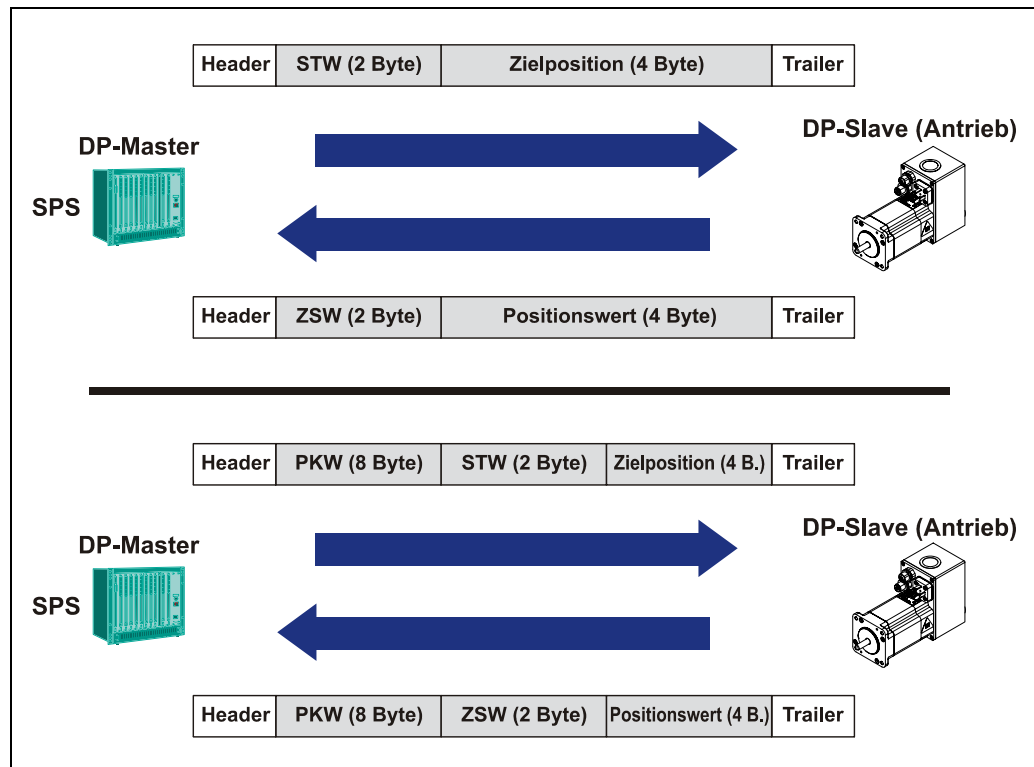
| Header | STW (2 Byte) | Zielposition (4 Byte) | Trailer |
|---|---|---|---|

DP-Master

SPS

DP-Slave (Antrieb)

| Header | ZSW (2 Byte) | Positionswert (4 Byte) | Trailer |
|---|---|---|---|

| Header | PKW (8 Byte) | STW (2 Byte) | Zielposition (4 B.) | Trailer |
|---|---|---|---|---|

DP-Master

SPS

DP-Slave (Antrieb)

| Header | PKW (8 Byte) | ZSW (2 Byte) | Positionswert (4 B.) | Trailer |
|---|---|---|---|---|